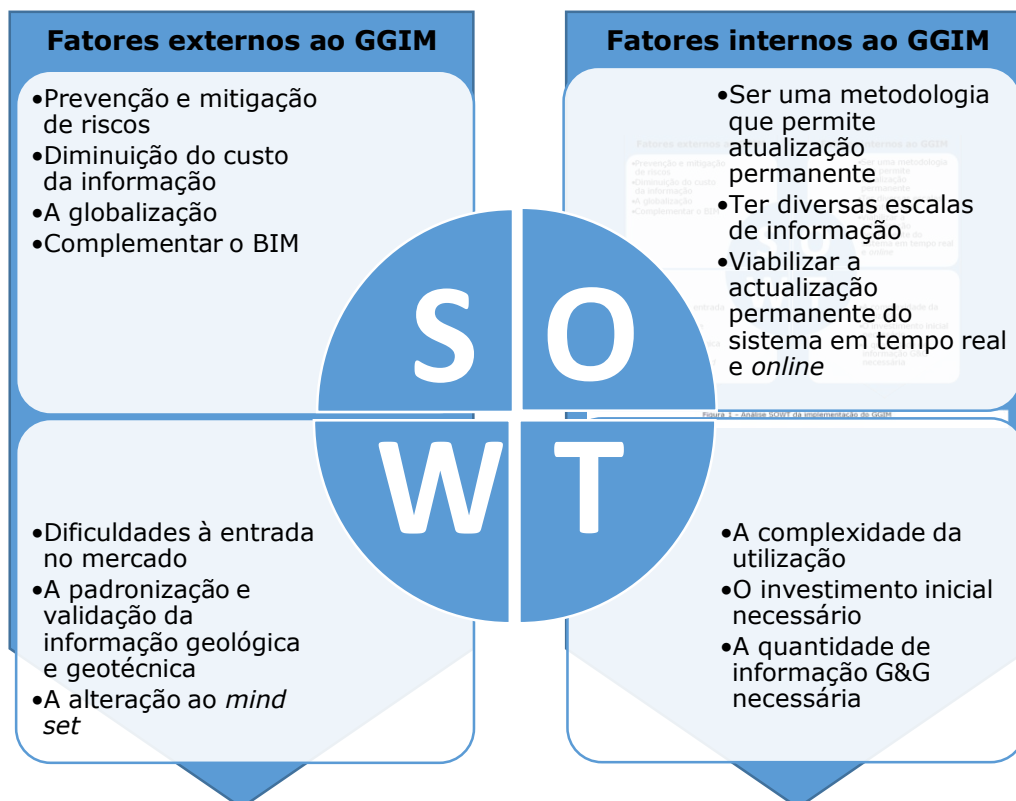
Fatores externos ao GGIM

•Prevenção e mitigação de riscos
•Diminuição do custo da informação
•A globalização
•Complementar o BIM

Fatores internos ao GGIM

•Ser uma metodologia que permite atualização permanente
•Ter diversas escalas de informação
•Viabilizar a actualização permanente do sistema em tempo real e *online*

S O
W T

•Dificuldades à entrada no mercado
•A padronização e validação da informação geológica e geotécnica
•A alteração ao *mind set*

•A complexidade da utilização
•O investimento inicial necessário
•A quantidade de informação G&G necessária